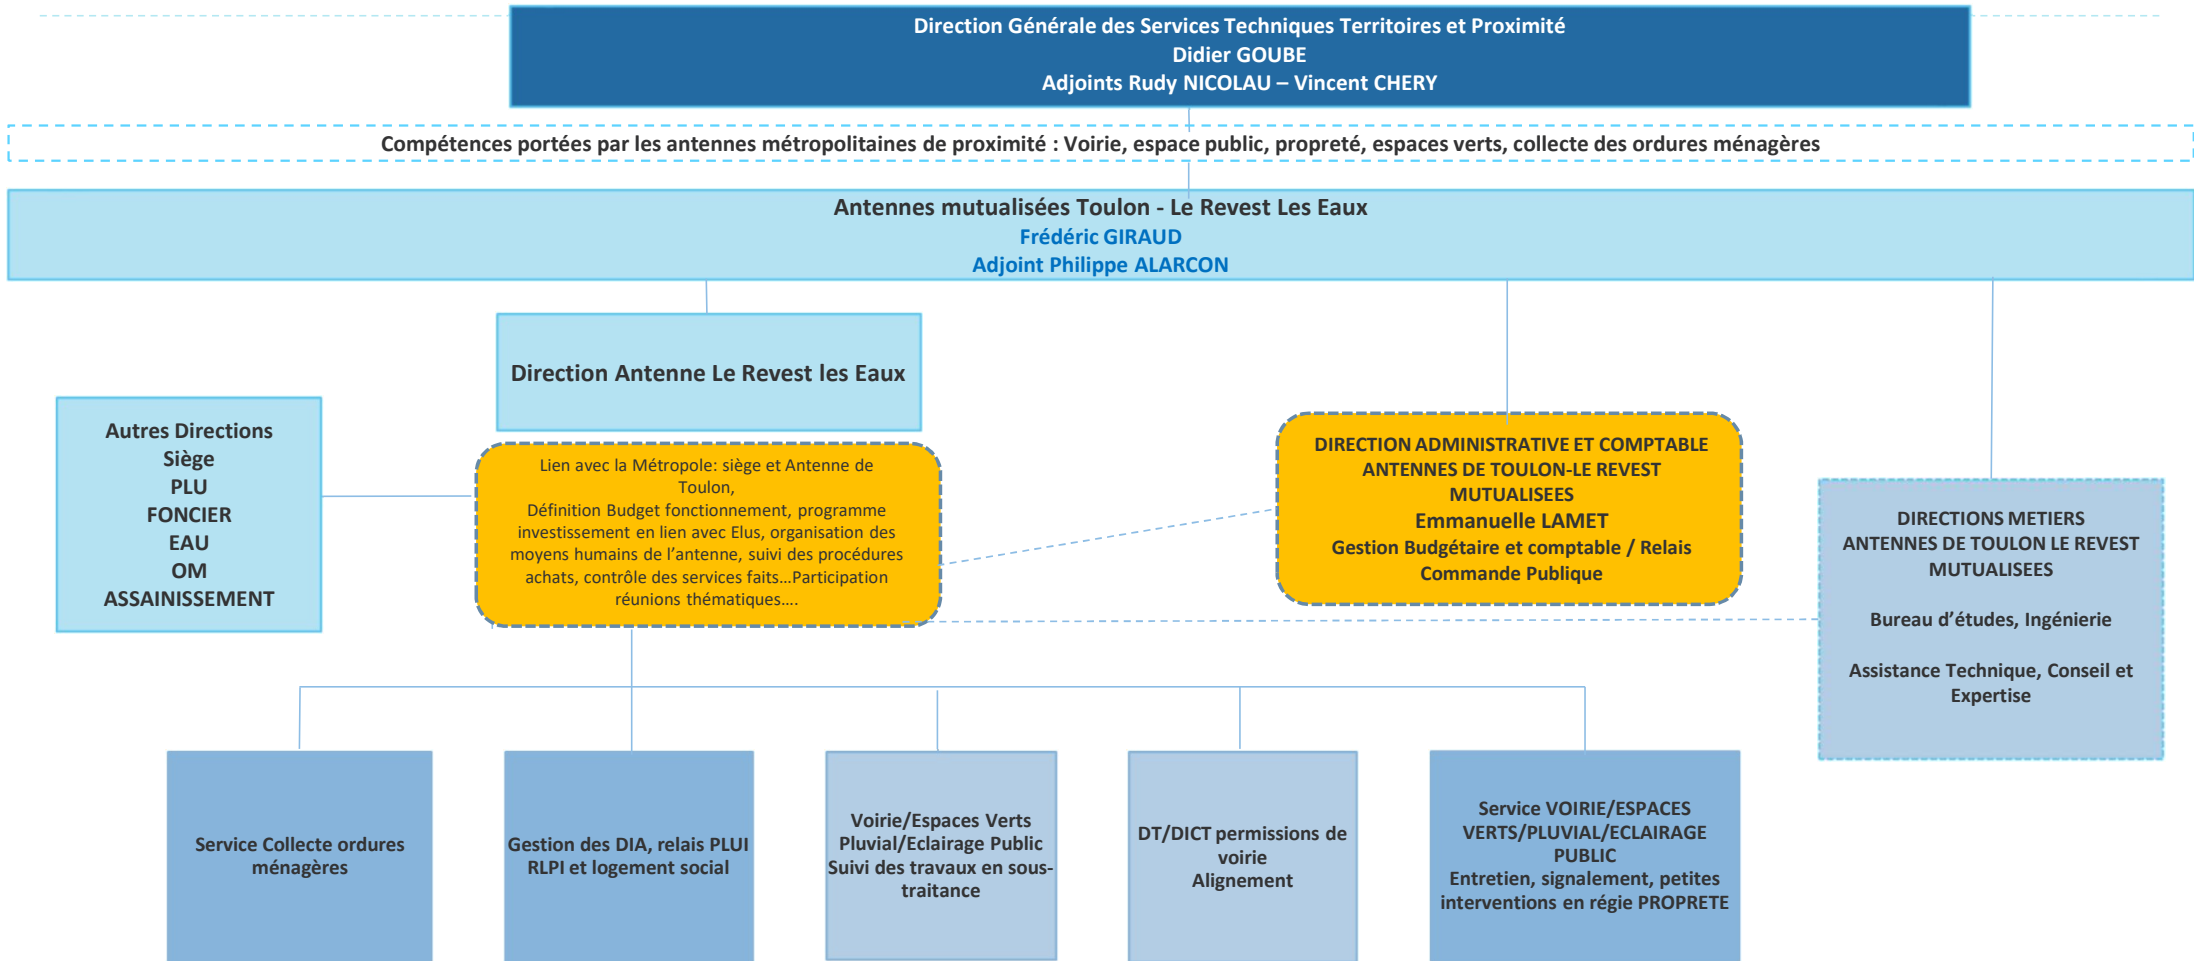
Direction Générale des Services Techniques Territoires et Proximité
Didier GOUBE
Adjoints Rudy NICOLAU – Vincent CHERY

Compétences portées par les antennes métropolitaines de proximité : Voirie, espace public, propreté, espaces verts, collecte des ordures ménagères

Antennes mutualisées Toulon - Le Revest Les Eaux
Frédéric GIRAUD
Adjoint Philippe ALARCON

Direction Antenne Le Revest les Eaux

Autres Directions
Siège
PLU
FONCIER
EAU
OM
ASSAINISSEMENT

Lien avec la Métropole: siège et Antenne de Toulon,
Définition Budget fonctionnement, programme investissement en lien avec Elus, organisation des moyens humains de l'antenne, suivi des procédures achats, contrôle des services faits…Participation réunions thématiques….

DIRECTION ADMINISTRATIVE ET COMPTABLE ANTENNES DE TOULON-LE REVEST MUTUALISEES
Emmanuelle LAMET
Gestion Budgétaire et comptable / Relais Commande Publique

DIRECTIONS METIERS ANTENNES DE TOULON LE REVEST MUTUALISEES

Bureau d'études, Ingénierie

Assistance Technique, Conseil et Expertise

Service Collecte ordures ménagères

Gestion des DIA, relais PLUI RLPI et logement social

Voirie/Espaces Verts Pluvial/Eclairage Public Suivi des travaux en sous-traitance

DT/DICT permissions de voirie
Alignement

Service VOIRIE/ESPACES VERTS/PLUVIAL/ECLAIRAGE PUBLIC
Entretien, signalement, petites interventions en régie PROPRETE